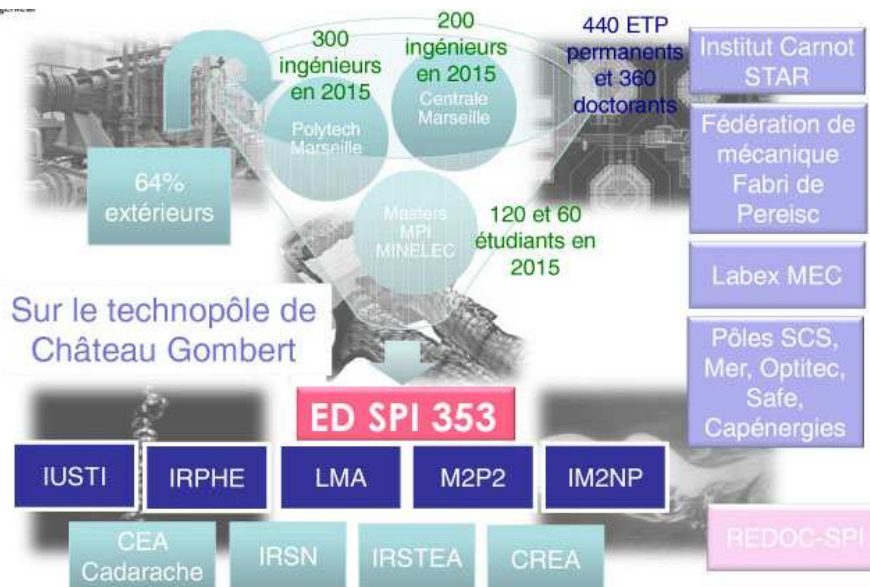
300 ingénieurs en 2015

Polytech Marseille

200 ingénieurs en 2015

Centrale Marseille

440 ETP permanents et 360 doctorants

Institut Carnot STAR

64% extérieurs

Masters MPI MINELEC

120 et 60 étudiants en 2015

Fédération de mécanique Fabri de Pereisc

Labex MEC

Sur le technopôle de Château Gombert

Pôles SCS, Mer, Optitec, Safe, Capénergies

ED SPI 353

IUSTI

IRPHE

LMA

M2P2

IM2NP

CEA Cadarache

IRSN

IRSTEA

CREA

REDOC-SPI